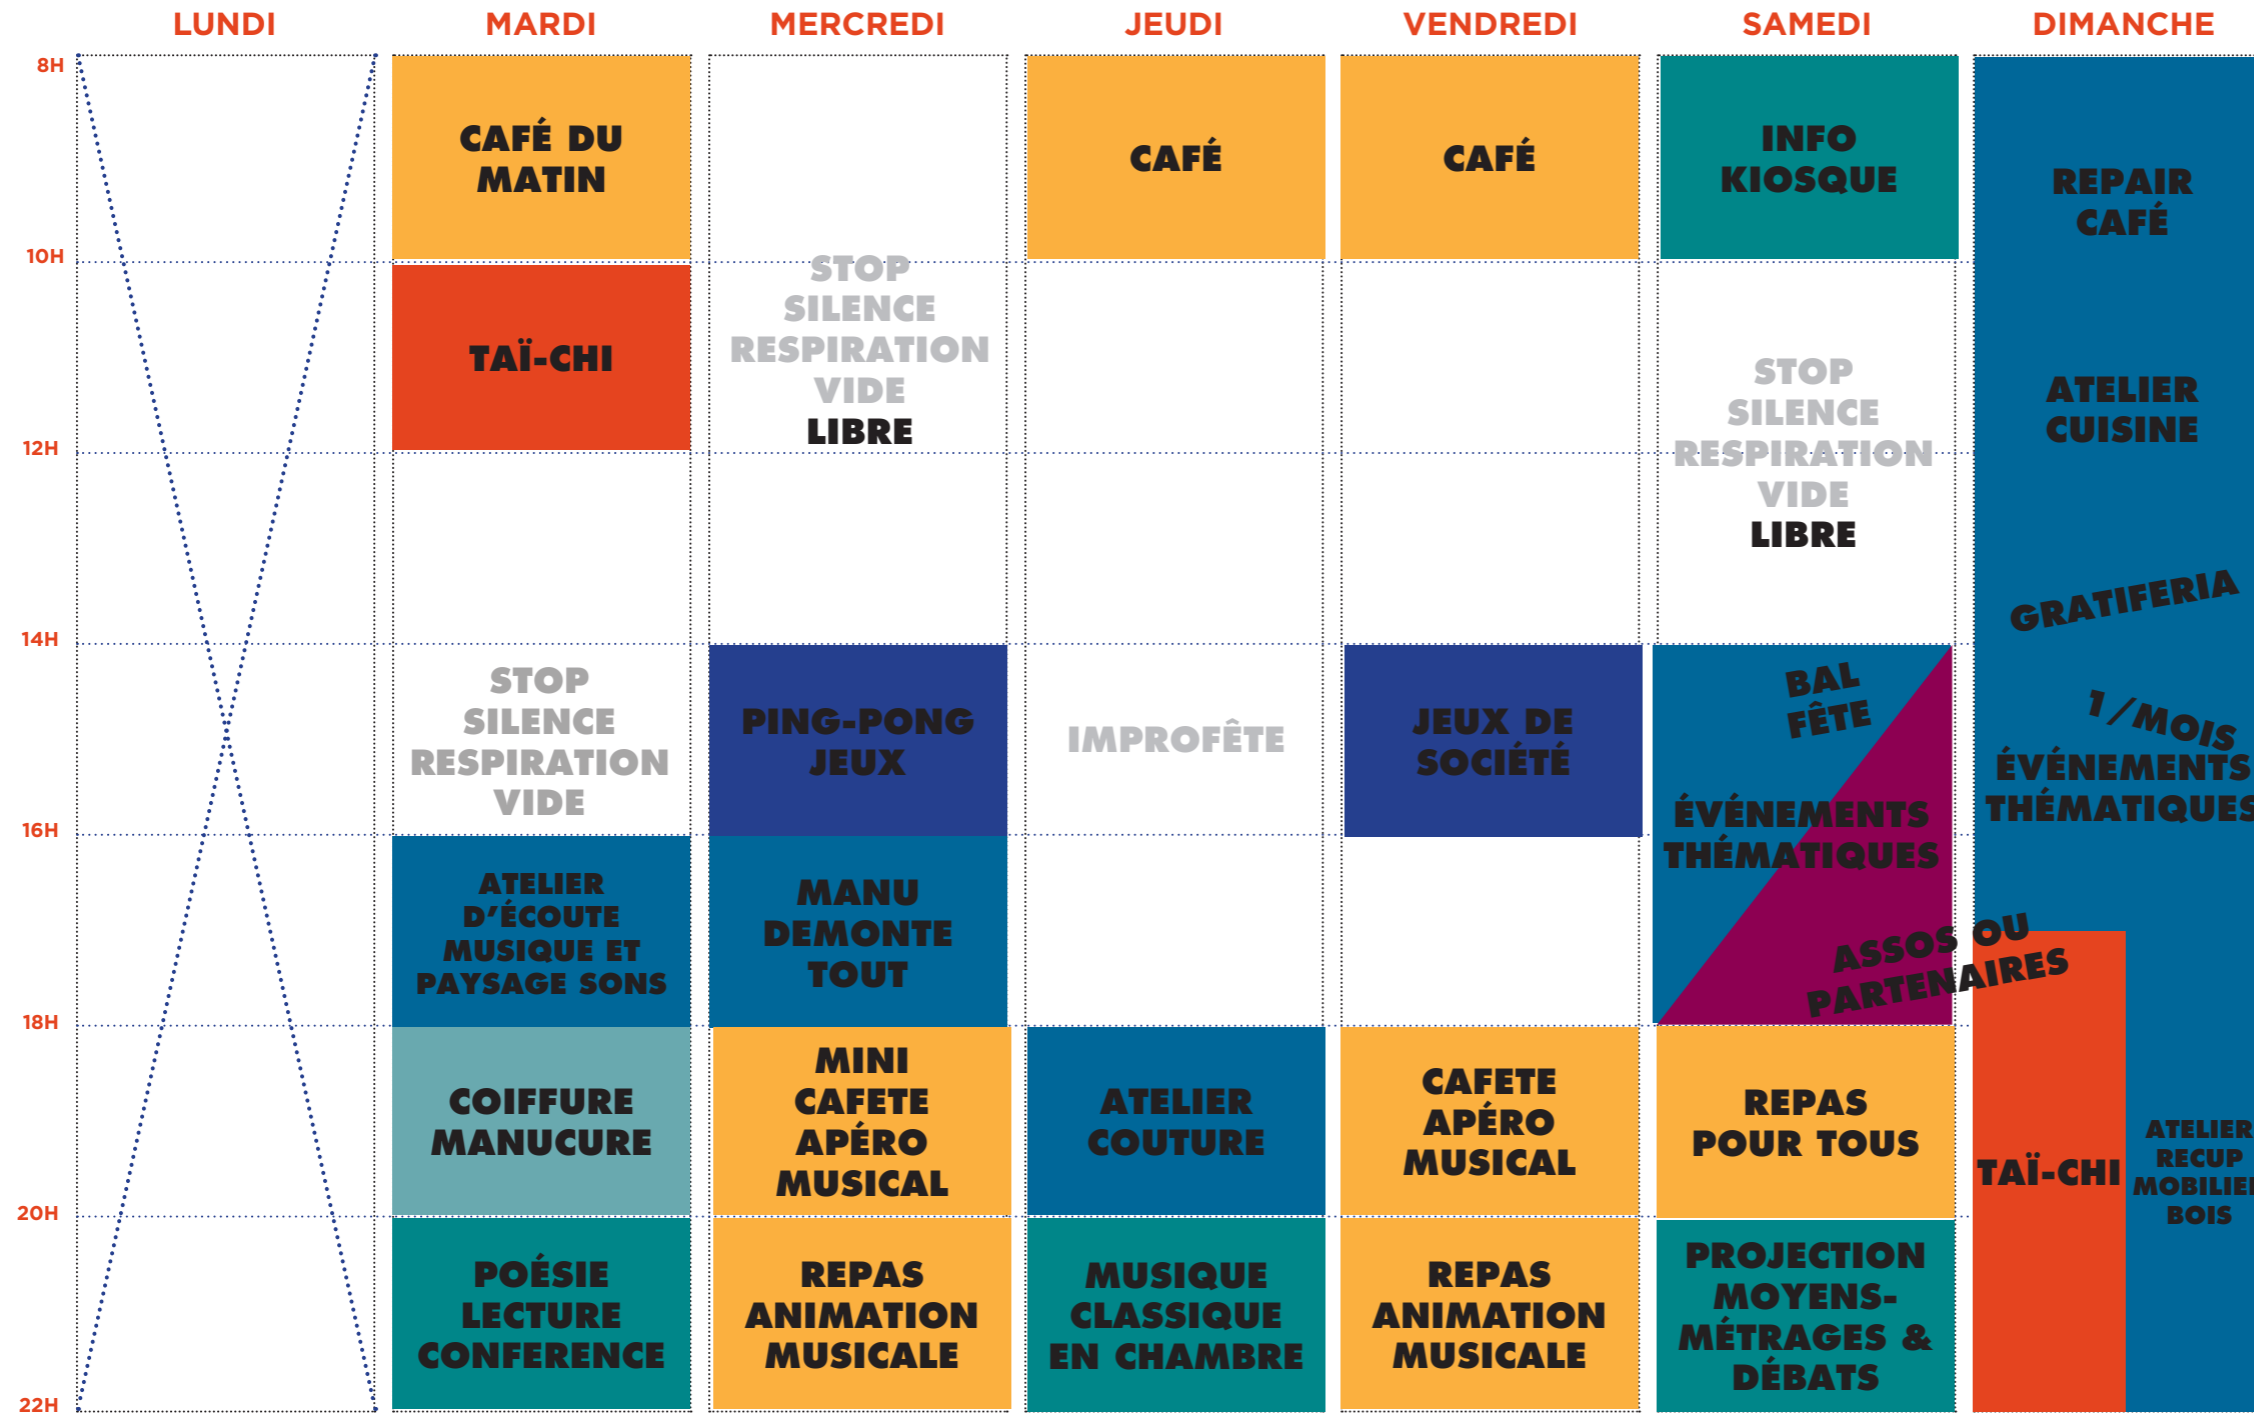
| | LUNDI | MARDI | MERCREDI | JEUDI | VENDREDI | SAMEDI | DIMANCHE |
|---|---|---|---|---|---|---|---|
| 8H | | CAFÉ DU MATIN | | CAFÉ | CAFÉ | INFO KIOSQUE | REPAIR CAFÉ |
| 10H | | TAÏ-CHI | STOP SILENCE RESPIRATION VIDE LIBRE | | | | ATELIER CUISINE |
| 12H | | | | | | STOP SILENCE RESPIRATION VIDE LIBRE | GRATIFERIA |
| 14H | | STOP SILENCE RESPIRATION VIDE | PING-PONG JEUX | IMPROFÊTE | JEUX DE SOCIÉTÉ | BAL FÊTE ÉVÉNEMENTS THÉMATIQUES ASSOS OU PARTENAIRES | 1/MOIS ÉVÉNEMENTS THÉMATIQUES |
| 16H | | ATELIER D'ÉCOUTE MUSIQUE ET PAYSAGE SONS | MANU DEMONTE TOUT | | | | |
| 18H | | COIFFURE MANUCURE | MINI CAFETE APÉRO MUSICAL | ATELIER COUTURE | CAFETE APÉRO MUSICAL | REPAS POUR TOUS | TAÏ-CHI / ATELIER RECUP MOBILIER BOIS |
| 20H | | POÉSIE LECTURE CONFERENCE | REPAS ANIMATION MUSICALE | MUSIQUE CLASSIQUE EN CHAMBRE | REPAS ANIMATION MUSICALE | PROJECTION MOYENS-MÉTRAGES & DÉBATS | |
| 22H | | | | | | | |